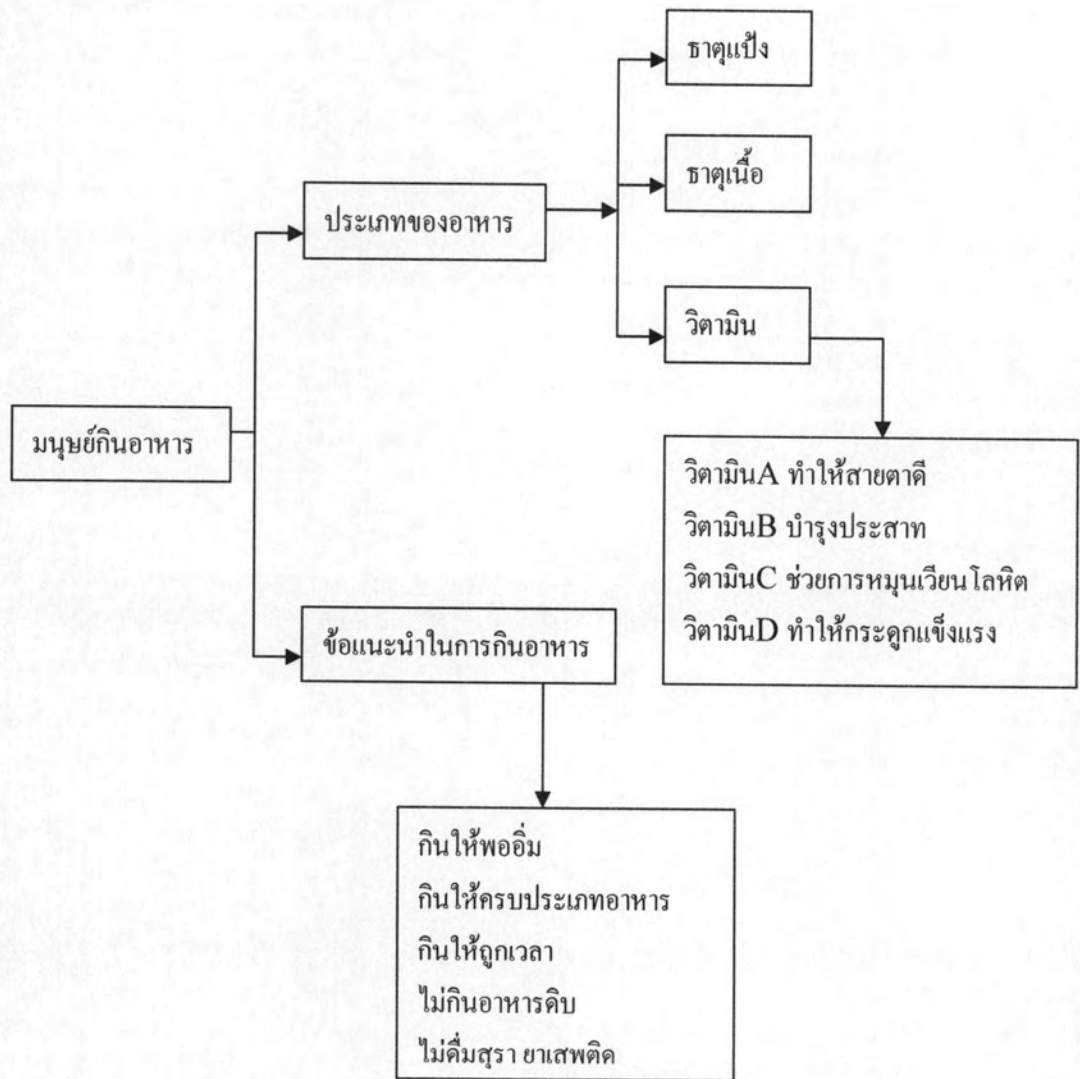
ธาตุแป้ง

ธาตุเนื้อ

ประเภทของอาหาร

วิตามิน

มนุษย์กินอาหาร

วิตามินA ทำให้สายตาดี
วิตามินB บำรุงประสาท
วิตามินC ช่วยการหมุนเวียนโลหิต
วิตามินD ทำให้กระดูกแข็งแรง

ข้อแนะนำในการกินอาหาร

กินให้พออิ่ม
กินให้ครบประเภทอาหาร
กินให้ถูกเวลา
ไม่กินอาหารดิบ
ไม่ดื่มสุรา ยาเสพติด